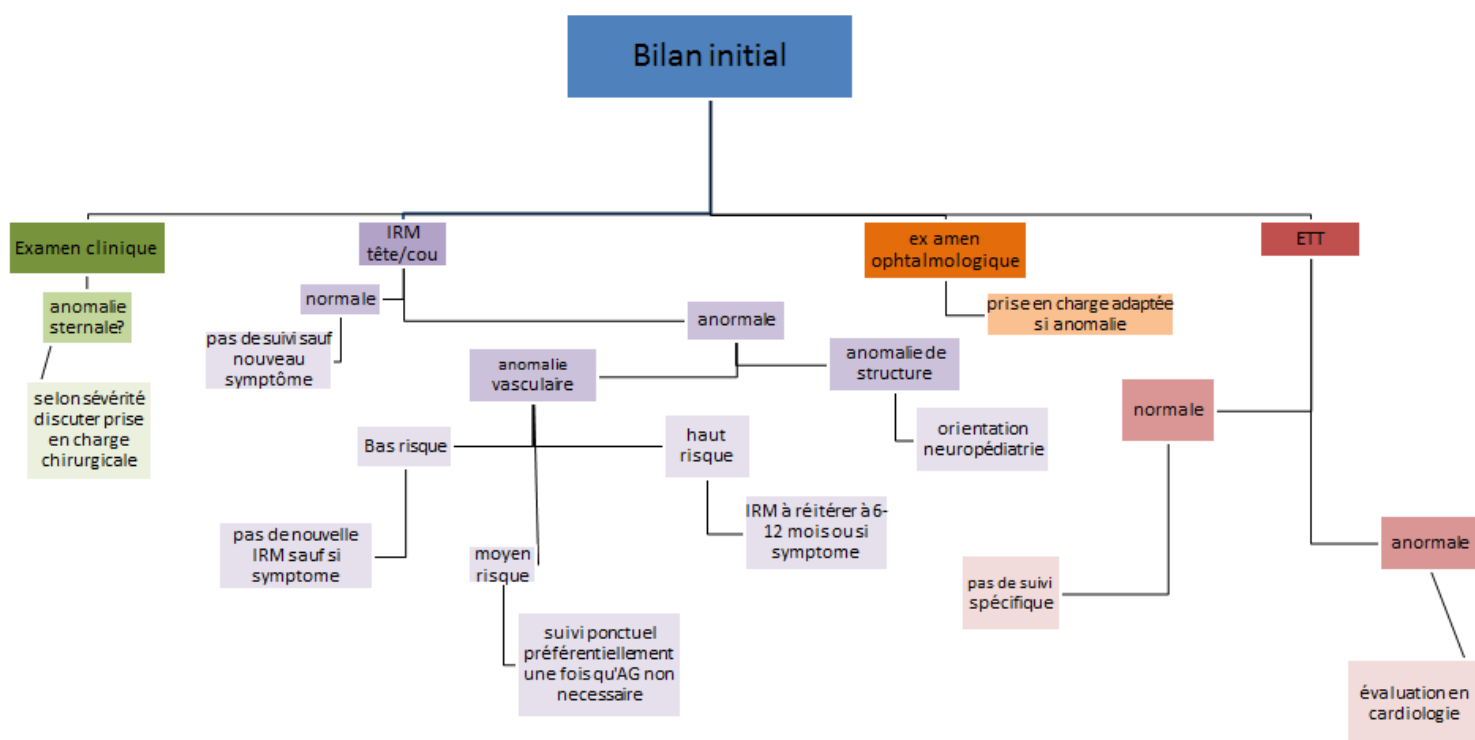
Bilan initial

Examen clinique

anomalie sternale?

selon sévérité discuter prise en charge chirurgicale

IRM tête/cou

normale

pas de suivi sauf nouveau symptôme

anormale

anomalie vasculaire

anomalie de structure

orientation neuropédiatrie

Bas risque

pas de nouvelle IRM sauf si symptome

moyen risque

suivi ponctuel préférentiellement une fois qu'AG non necessaire

haut risque

IRM à réitérer à 6-12 mois ou si symptome

ex amen ophtalmologique

prise en charge adaptée si anomalie

ETT

normale

pas de suivi spécifique

anormale

évaluation en cardiologie